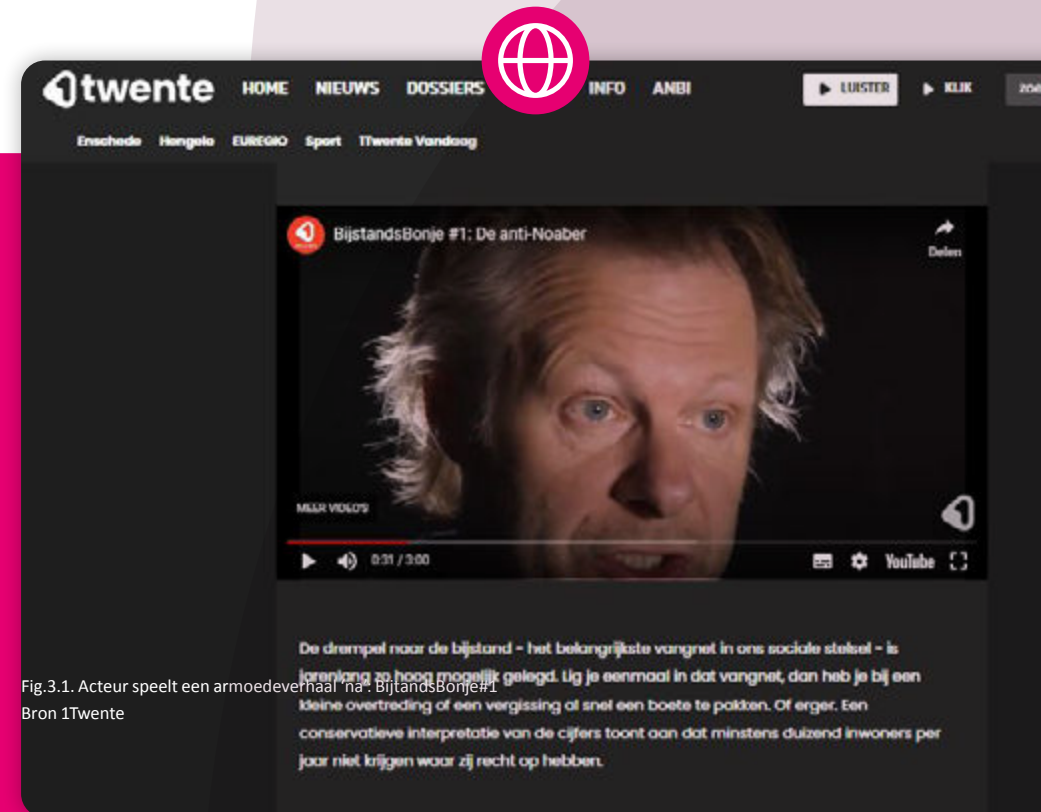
twente HOME NIEUWS DOSSIERS INFO ANBI LUISTER KIJK 20

Enschede Hengelo EUREGIO Sport 1Twente Vandaag

BijstandsBonje #1: De anti-Noaber

Delen

MEER VIDEO'S

0:31 / 3:00 YouTube

De drempel naar de bijstand - het belangrijkste vangnet in ons sociale stelsel - is jarenlang zo hoog mogelijk gelegd. Lig je eenmaal in dat vangnet, dan heb je bij een kleine overtreding of een vergissing al snel een boete te pakken. Of erger. Een conservatieve interpretatie van de cijfers toont aan dat minstens duizend inwoners per jaar niet krijgen waar zij recht op hebben.

Fig.3.1. Acteur speelt een armoedeverhaal 'na': BijtandsBonje#1
Bron 1Twente